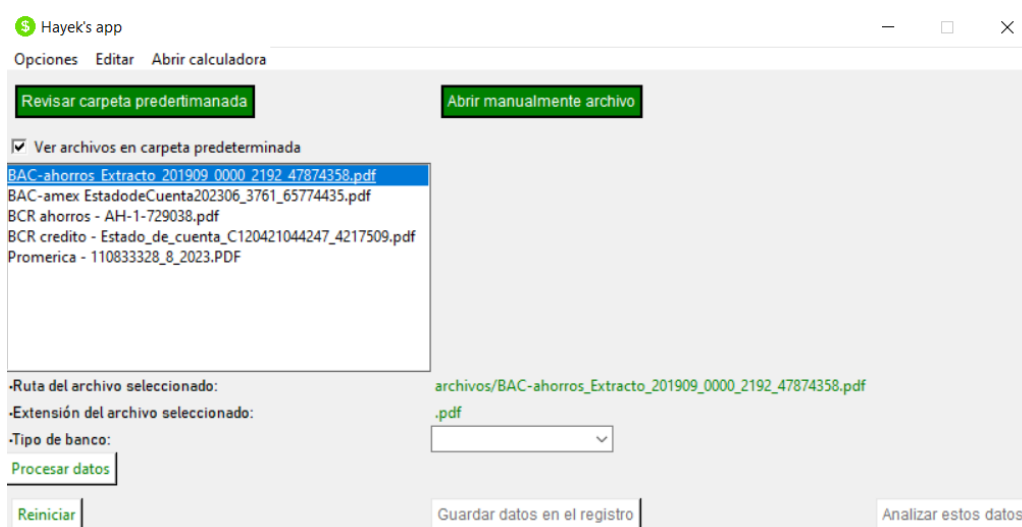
Hayek's app

Opciones Editar Abrir calculadora

Revisar carpeta predertimanada

Abrir manualmente archivo

Ver archivos en carpeta predeterminada

BAC-ahorros Extracto 201909 0000 2192 47874358.pdf
BAC-amex EstadodeCuenta202306_3761_65774435.pdf
BCR ahorros - AH-1-729038.pdf
BCR credito - Estado_de_cuenta_C120421044247_4217509.pdf
Promerica - 110833328_8_2023.PDF

•Ruta del archivo seleccionado: archivos/BAC-ahorros_Extracto_201909_0000_2192_47874358.pdf

•Extensión del archivo seleccionado: .pdf

•Tipo de banco:

Procesar datos

Reiniciar

Guardar datos en el registro

Analizar estos datos